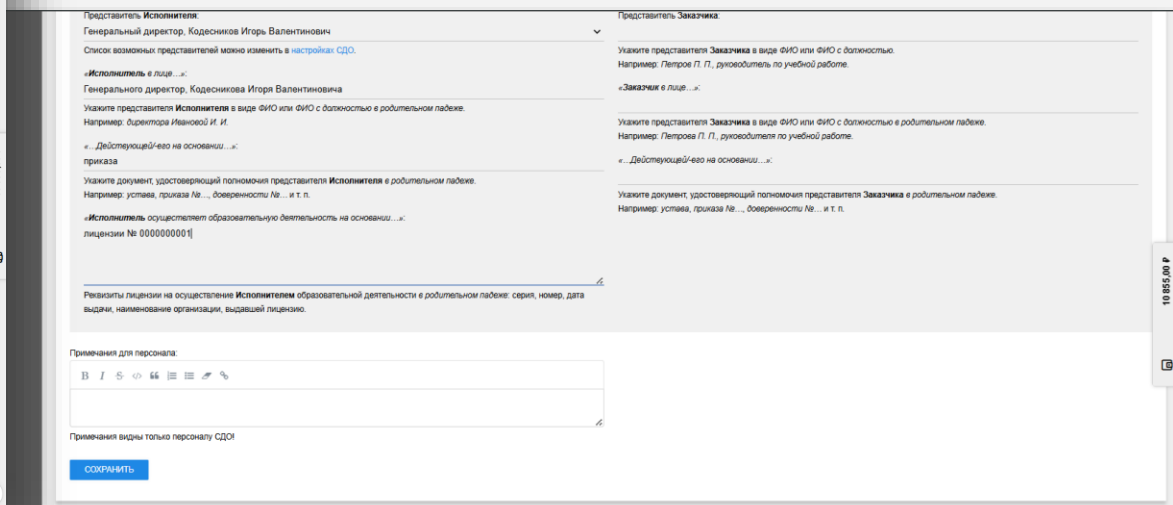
Представитель Исполнителя:
Генеральный директор, Кодесников Игорь Валентинович

Список возможных представителей можно изменить в настройках СДО.

«Исполнитель в лице...»:
Генерального директор, Кодесникова Игоря Валентиновича

Укажите представителя Исполнителя в виде ФИО или ФИО с должностью в родительном падеже.
Например: директора Ивановой И. И.

«...Действующей/-его на основании...»:
приказа

Укажите документ, удостоверяющий полномочия представителя Исполнителя в родительном падеже.
Например: устава, приказа №..., доверенности №... и т. п.

«Исполнитель осуществляет образовательную деятельность на основании...»:
лицензии № 0000000001

Реквизиты лицензии на осуществление Исполнителем образовательной деятельности в родительном падеже: серия, номер, дата выдачи, наименование организации, выдавшей лицензию.

Представитель Заказчика:

Укажите представителя Заказчика в виде ФИО или ФИО с должностью.
Например: Петров П. П., руководитель по учебной работе.

«Заказчик в лице...»:

Укажите представителя Заказчика в виде ФИО или ФИО с должностью в родительном падеже.
Например: Петрова П. П., руководителя по учебной работе.

«...Действующей/-его на основании...»:

Укажите документ, удостоверяющий полномочия представителя Заказчика в родительном падеже.
Например: устава, приказа №..., доверенности №... и т. п.

10 855,00 ₽

Примечания для персонала:
B I S </> 66

Примечания видны только персоналу СДО!

СОХРАНИТЬ